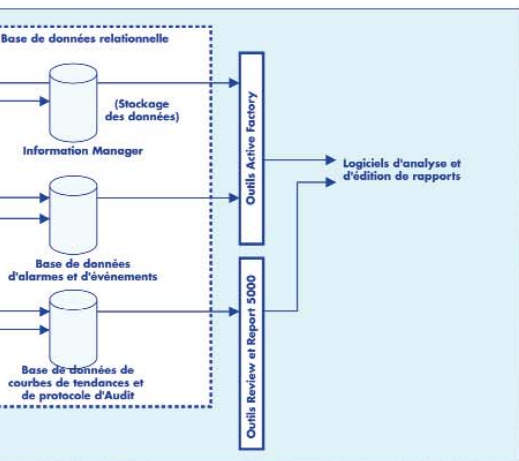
Base de données relationnelle

(Stockage des données)

Information Manager

Base de données d'alarmes et d'événements

Base de données de courbes de tendances et de protocole d'Audit

Outils Active Factory

Outils Review et Report 5000

Logiciels d'analyse et d'édition de rapports